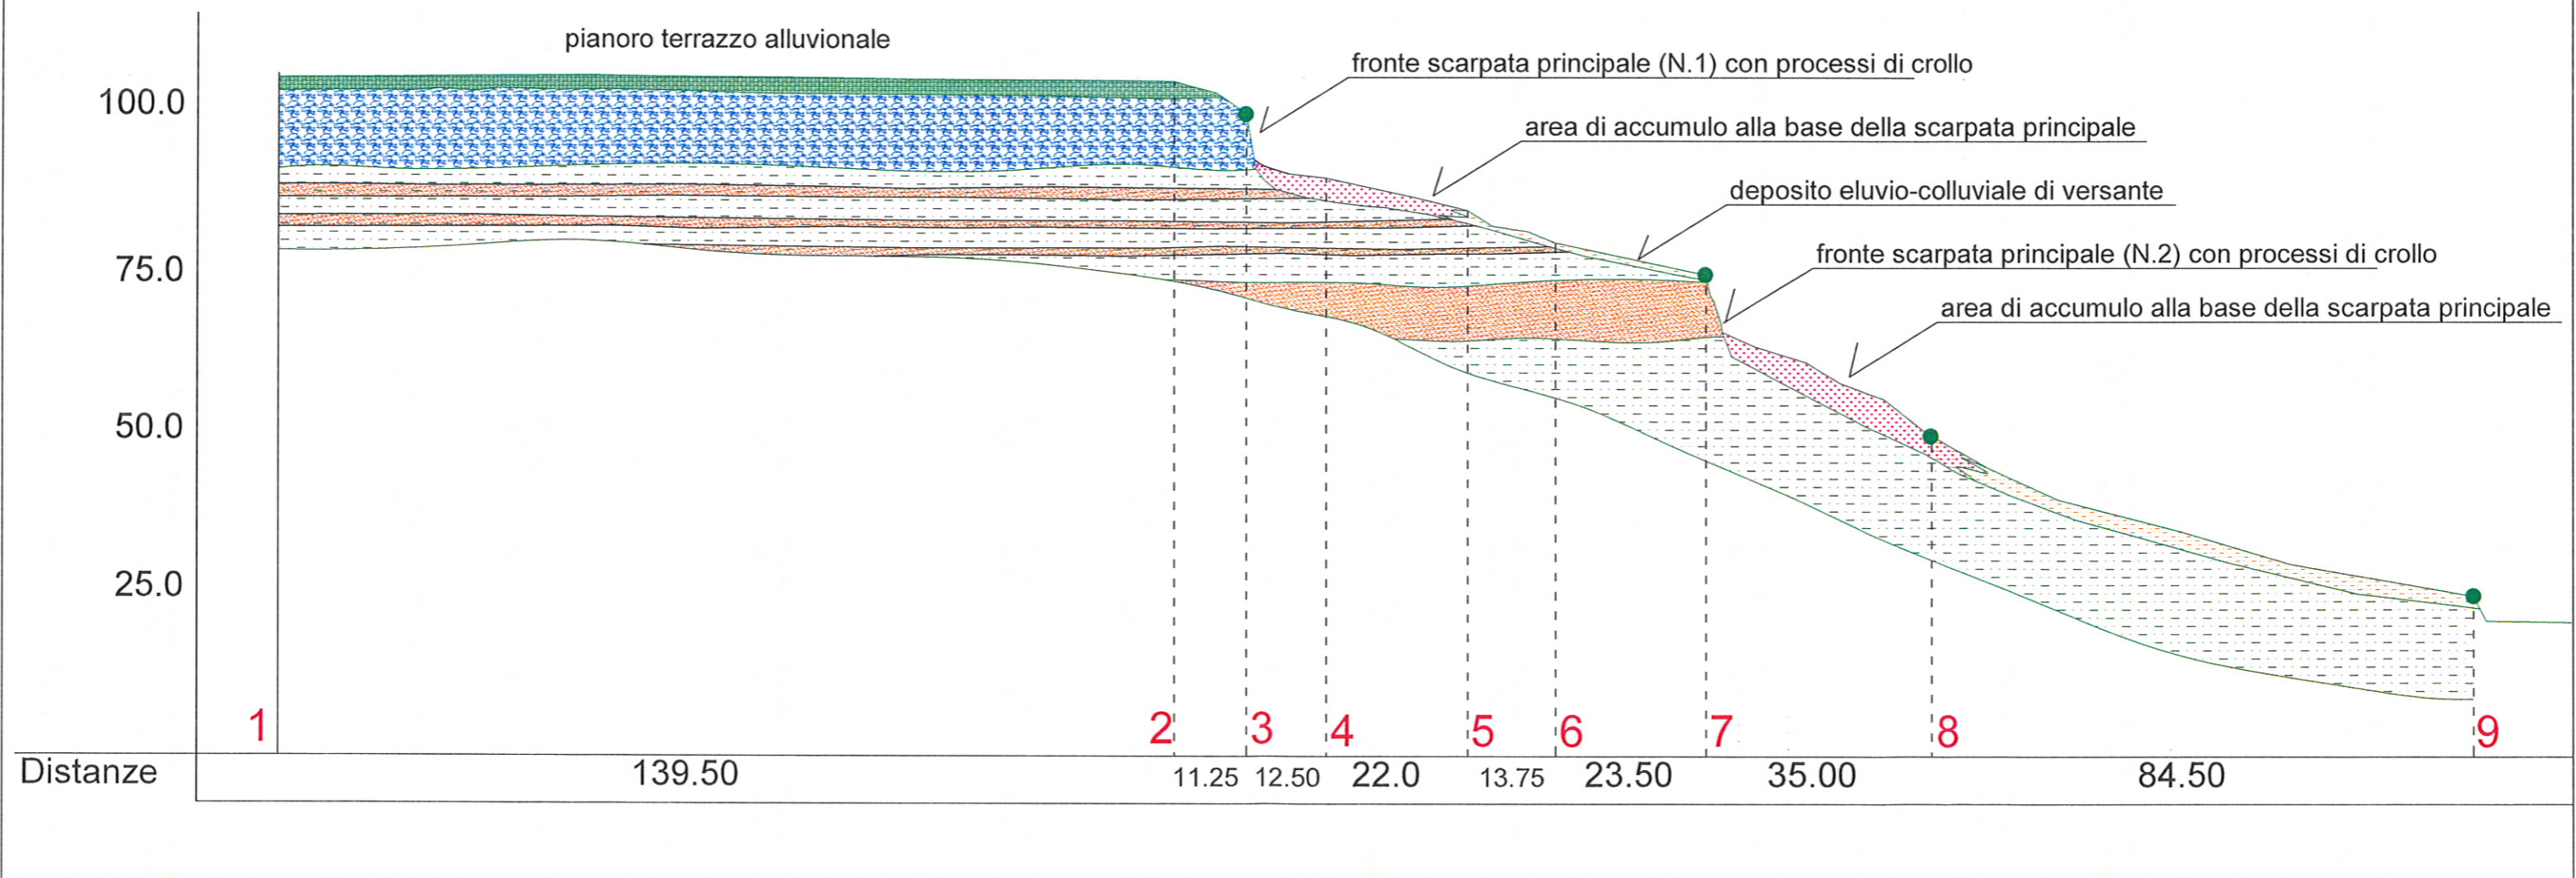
pianoro terrazzo alluvionale

fronte scarpata principale (N.1) con processi di crollo

area di accumulo alla base della scarpata principale

deposito eluvio-colluviale di versante

fronte scarpata principale (N.2) con processi di crollo

area di accumulo alla base della scarpata principale

100.0

75.0

50.0

25.0

1 2 3 4 5 6 7 8 9

Distanze 139.50 11.25 12.50 22.0 13.75 23.50 35.00 84.50